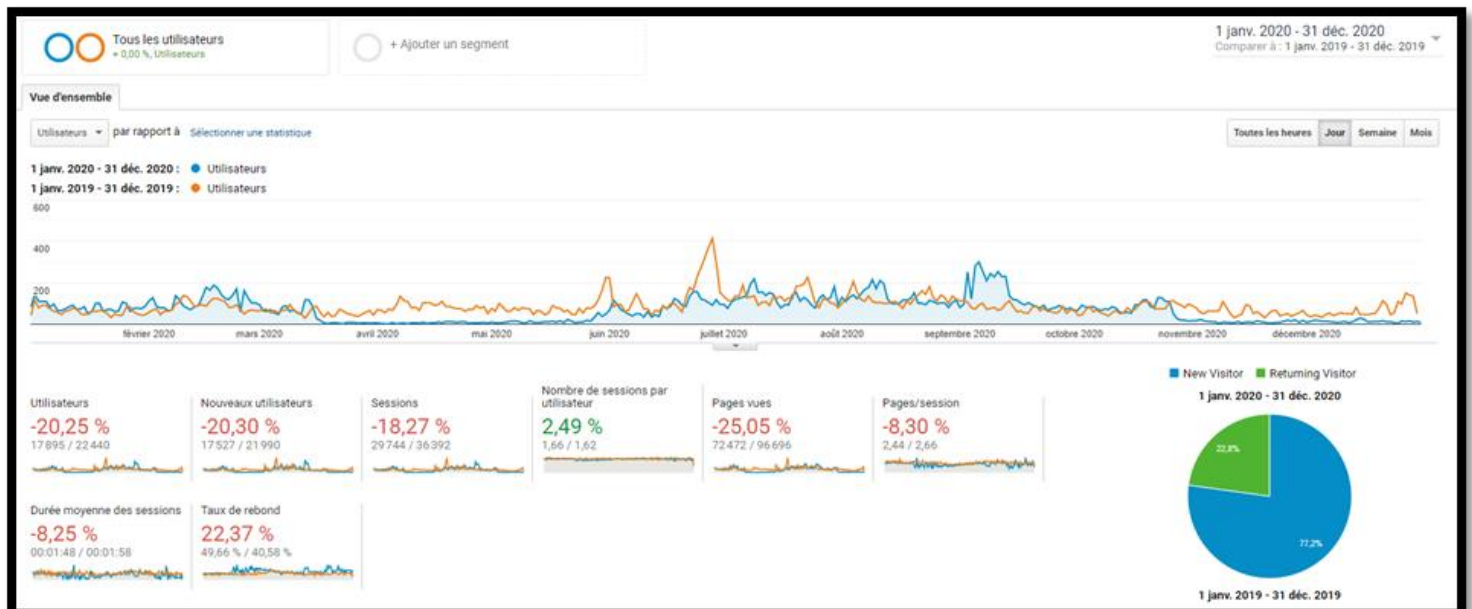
Tous les utilisateurs
+ 0,00 %, Utilisateurs

+ Ajouter un segment

1 janv. 2020 - 31 déc. 2020
Comparer à : 1 janv. 2019 - 31 déc. 2019

Vue d'ensemble

Utilisateurs ▾ par rapport à Sélectionner une statistique

Toutes les heures Jour Semaine Mois

1 janv. 2020 - 31 déc. 2020 : ● Utilisateurs
1 janv. 2019 - 31 déc. 2019 : ● Utilisateurs

600
400
200

février 2020 mars 2020 avril 2020 mai 2020 juin 2020 juillet 2020 août 2020 septembre 2020 octobre 2020 novembre 2020 décembre 2020

Utilisateurs
-20,25 %
17 895 / 22 440

Nouveaux utilisateurs
-20,30 %
17 527 / 21 990

Sessions
-18,27 %
29 744 / 36 392

Nombre de sessions par utilisateur
2,49 %
1,66 / 1,62

Pages vues
-25,05 %
72 472 / 96 696

Pages/session
-8,30 %
2,44 / 2,66

Durée moyenne des sessions
-8,25 %
00:01:48 / 00:01:58

Taux de rebond
22,37 %
49,66 % / 40,58 %

New Visitor Returning Visitor
1 janv. 2020 - 31 déc. 2020
22,8%
77,2%
1 janv. 2019 - 31 déc. 2019